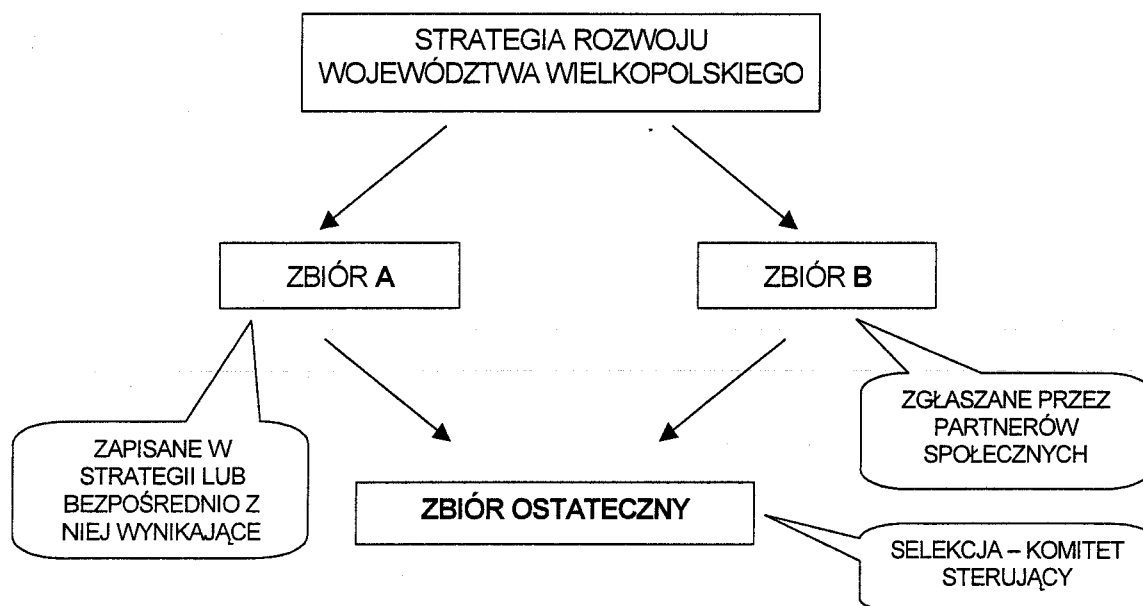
STRATEGIA ROZWOJU WOJEWÓDZTWA WIELKOPOLSKIEGO

ZBIÓR **A**

ZBIÓR **B**

ZAPISANE W STRATEGII LUB BEZPOŚREDNIO Z NIEJ WYNIKAJĄCE

ZGŁASZANE PRZEZ PARTNERÓW SPOŁECZNYCH

**ZBIÓR OSTATECZNY**

SELEKCJA – KOMITET STERUJĄCY